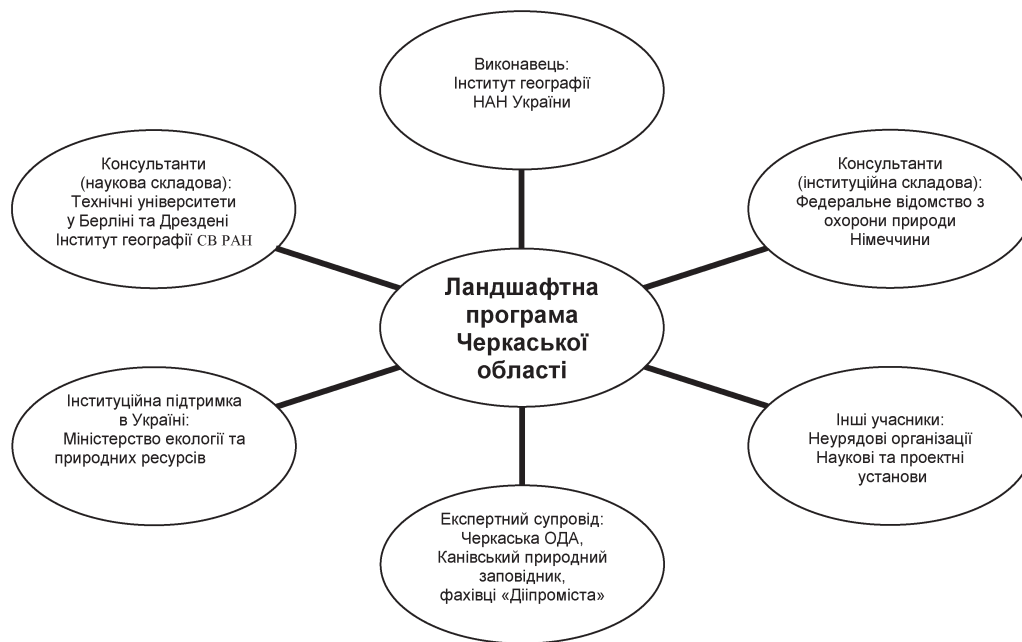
Виконавець:
Інститут географії
НАН України

Консультанти
(наукова складова):
Технічні університети
у Берліні та Дрездені
Інститут географії СВ РАН

Консультанти
(інституційна складова):
Федеральне відомство з
охорони природи
Німеччини

Ландшафтна
програма
Черкаської
області

Інституційна підтримка
в Україні:
Міністерство екології та
природних ресурсів

Інші учасники:
Неурядові організації
Наукові та проектні
установи

Експертний супровід:
Черкаська ОДА,
Канівський природний
заповідник,
фахівці «Діпроміста»